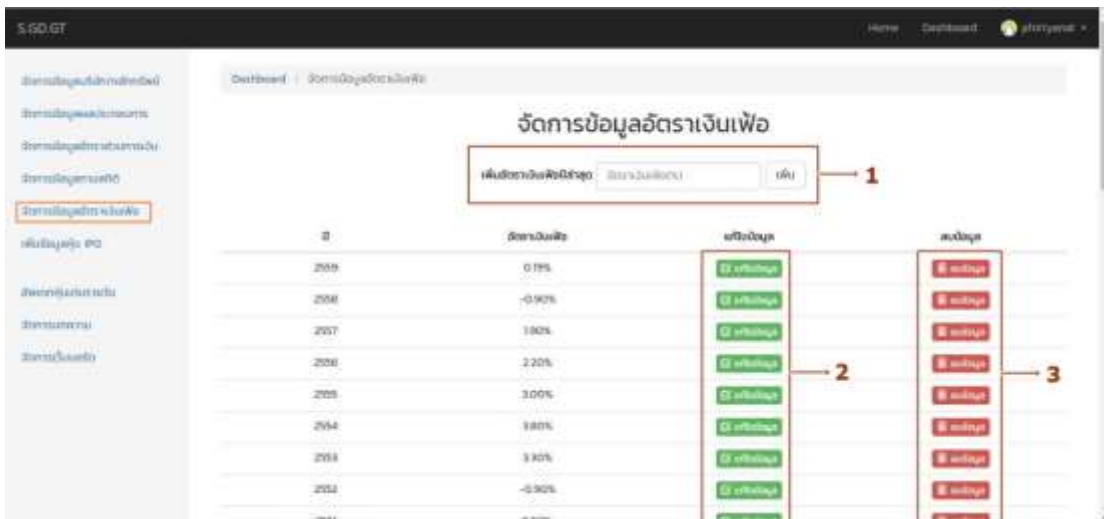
S.GD.GT

Home Dashboard phiriyanat

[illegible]
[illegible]
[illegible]
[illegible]
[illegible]
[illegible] IPO
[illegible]
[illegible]
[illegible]

Dashboard / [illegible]

จัดการข้อมูลอัตราเงินเฟ้อ

เพิ่มอัตราเงินเฟ้อปีล่าสุด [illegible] เพิ่ม

1

| ปี | อัตราเงินเฟ้อ | แก้ไขข้อมูล | ลบข้อมูล |
|---|---|---|---|
| 2559 | 0.19% | แก้ไขข้อมูล | ลบข้อมูล |
| 2558 | -0.90% | แก้ไขข้อมูล | ลบข้อมูล |
| 2557 | 1.90% | แก้ไขข้อมูล | ลบข้อมูล |
| 2556 | 2.20% | แก้ไขข้อมูล | ลบข้อมูล |
| 2555 | 3.00% | แก้ไขข้อมูล | ลบข้อมูล |
| 2554 | 3.80% | แก้ไขข้อมูล | ลบข้อมูล |
| 2553 | 3.30% | แก้ไขข้อมูล | ลบข้อมูล |
| 2552 | -0.90% | แก้ไขข้อมูล | ลบข้อมูล |

2

3